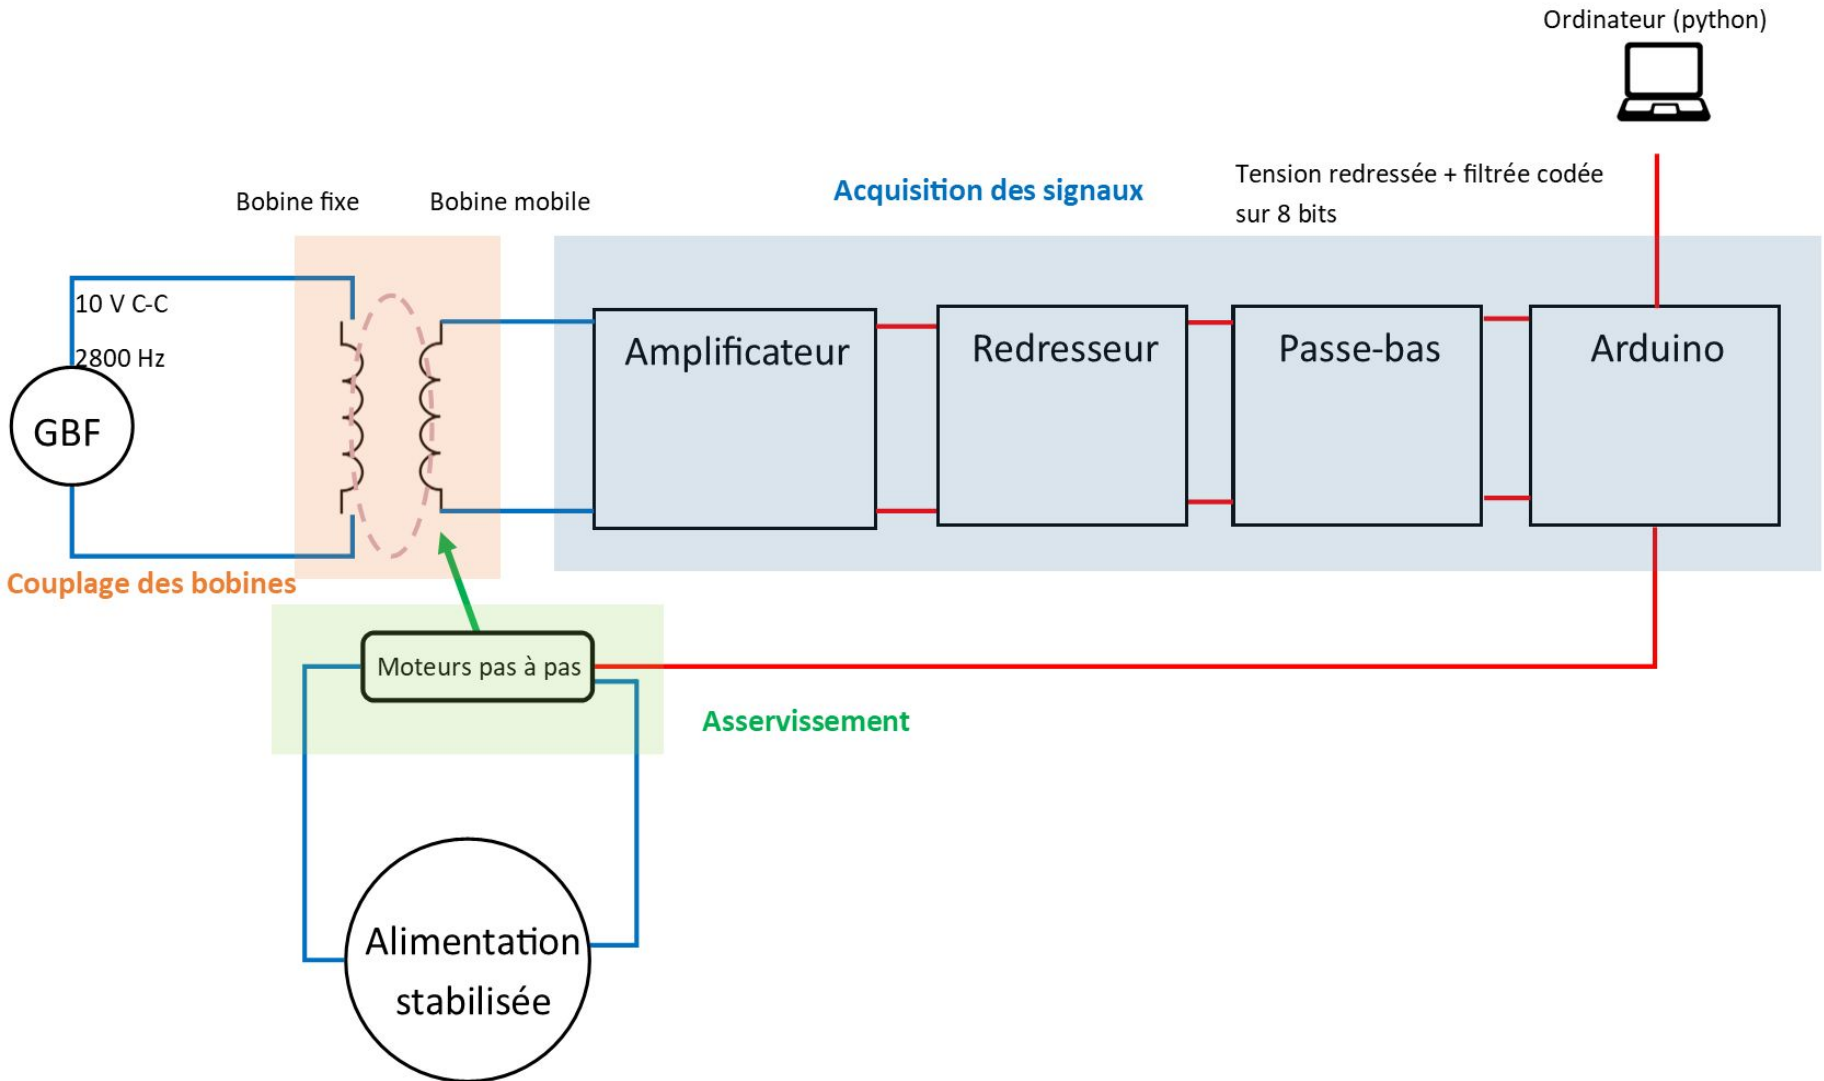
Ordinateur (python)

Bobine fixe

Bobine mobile

Acquisition des signaux

Tension redressée + filtrée codée sur 8 bits

10 V C-C

2800 Hz

GBF

Amplificateur

Redresseur

Passe-bas

Arduino

Couplage des bobines

Moteurs pas à pas

Asservissement

Alimentation stabilisée